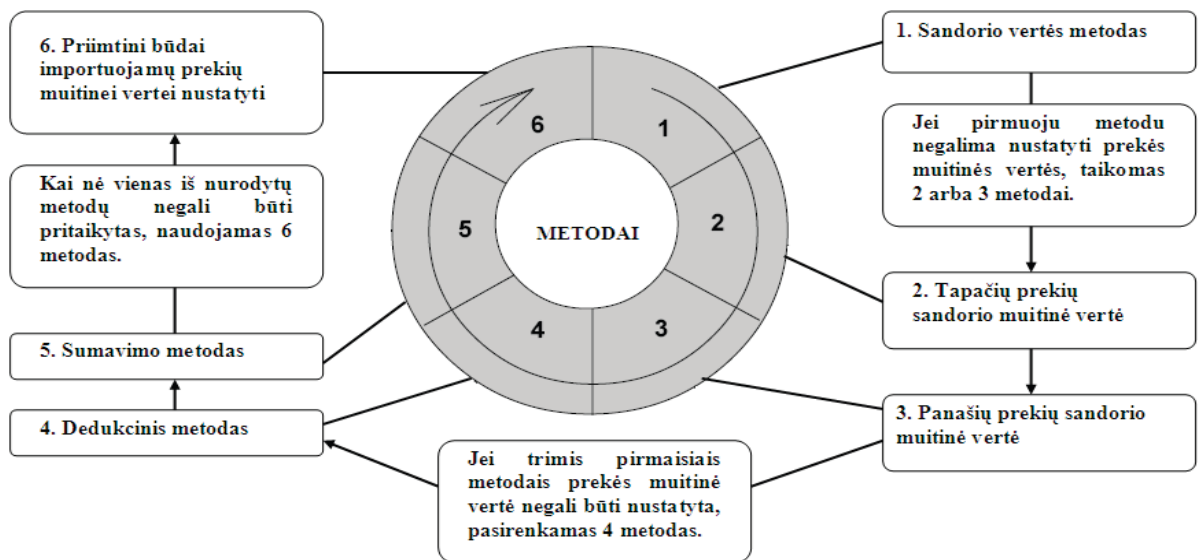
6. Priimtini būdai importuojamų prekių muitinei vertei nustatyti

Kai nė vienas iš nurodytų metodų negali būti pritaikytas, naudojamas 6 metodas.

5. Sumavimo metodas

4. Dedukcinis metodas

6

1

2

3

4

5

METODAI

1. Sandorio vertės metodas

Jei pirmuoju metodu negalima nustatyti prekės muitinės vertės, taikomas 2 arba 3 metodai.

2. Tapačių prekių sandorio muitinė vertė

3. Panašių prekių sandorio muitinė vertė

Jei trimis pirmaisiais metodais prekės muitinė vertė negali būti nustatyta, pasirenkamas 4 metodas.